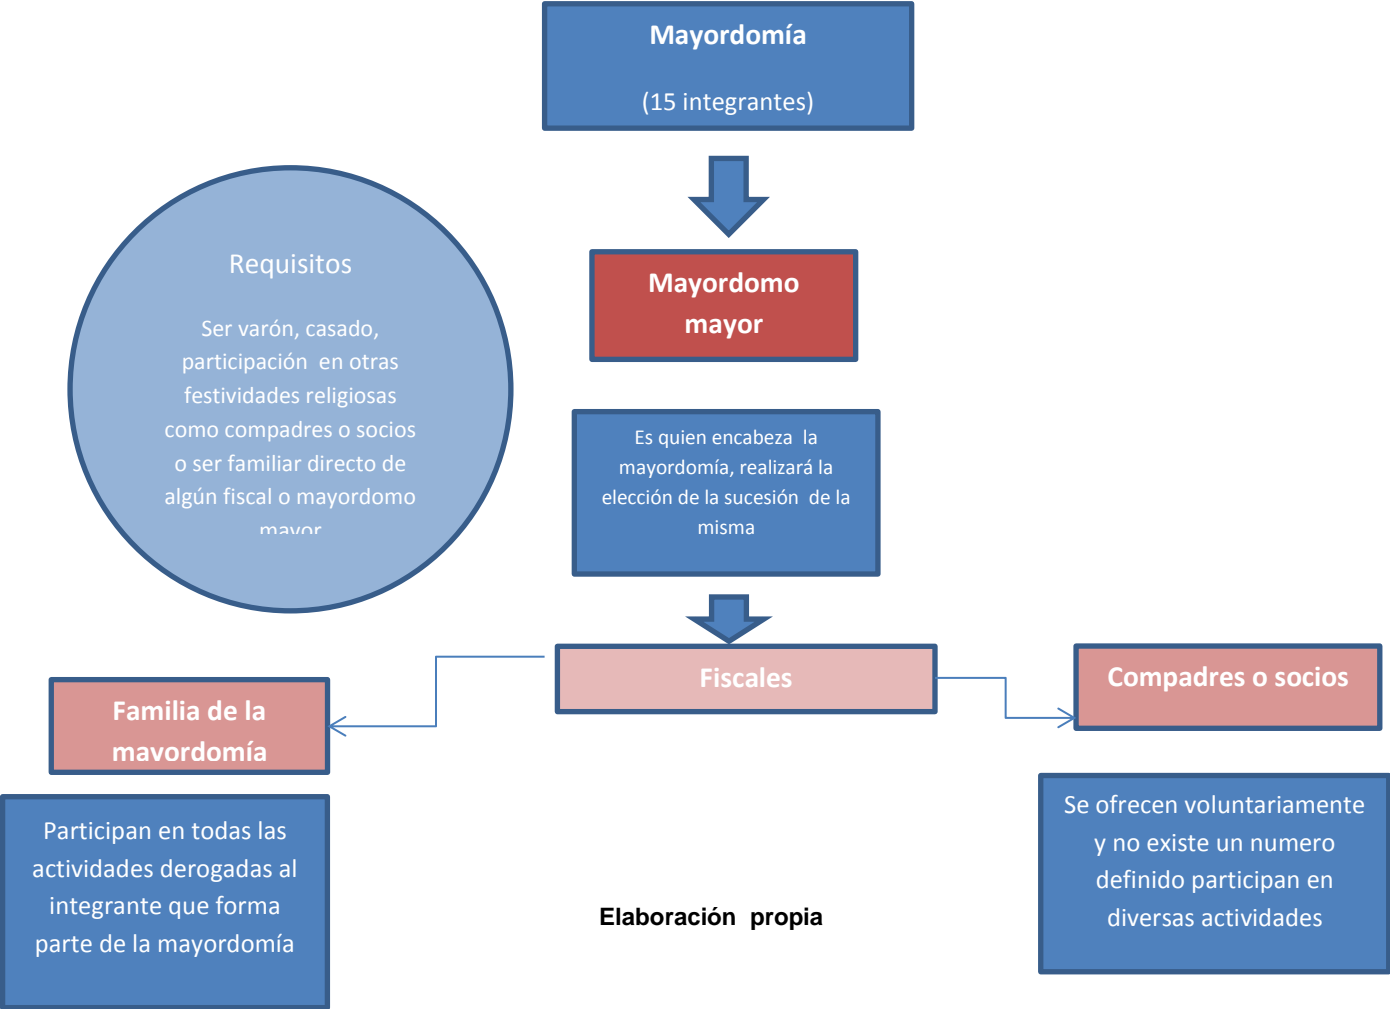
Mayordomía

(15 integrantes)

Requisitos

Ser varón, casado, participación en otras festividades religiosas como compadres o socios o ser familiar directo de algún fiscal o mayordomo mayor

Mayordomo mayor

Es quien encabeza la mayordomía, realizará la elección de la sucesión de la misma

Fiscales

Familia de la mayordomía

Compadres o socios

Participan en todas las actividades derogadas al integrante que forma parte de la mayordomía

Elaboración propia

Se ofrecen voluntariamente y no existe un numero definido participan en diversas actividades